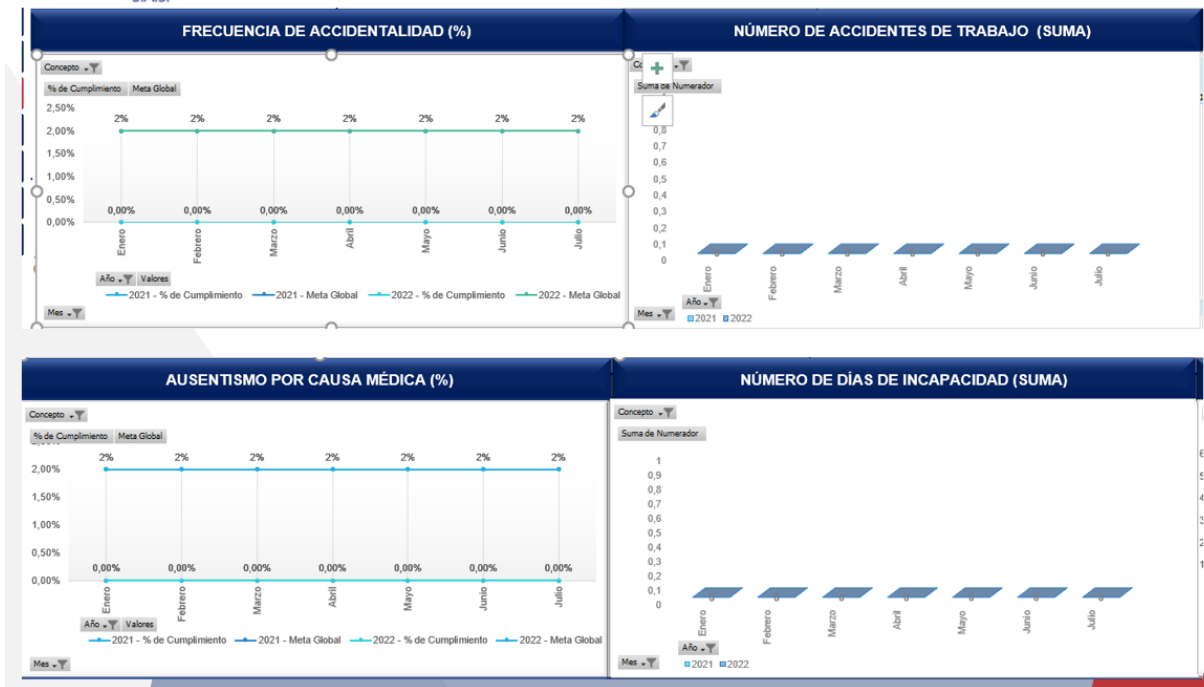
FRECUENCIA DE ACCIDENTALIDAD (%)

Concepto

% de Cumplimiento | Meta Global

2,50%
2,00%
1,50%
1,00%
0,50%
0,00%

2% 2% 2% 2% 2% 2% 2%

0,00% 0,00% 0,00% 0,00% 0,00% 0,00% 0,00%

Enero Febrero Marzo Abril Mayo Junio Julio

Año | Valores

2021 - % de Cumplimiento — 2021 - Meta Global — 2022 - % de Cumplimiento — 2022 - Meta Global

Mes

NÚMERO DE ACCIDENTES DE TRABAJO (SUMA)

Co

Suma de Numerador

0,8
0,7
0,6
0,5
0,4
0,3
0,2
0,1
0

Enero Febrero Marzo Abril Mayo Junio Julio

Año

Mes

2021 2022

AUSENTISMO POR CAUSA MÉDICA (%)

Concepto

% de Cumplimiento | Meta Global

2,00%
1,50%
1,00%
0,50%
0,00%

2% 2% 2% 2% 2% 2% 2%

0,00% 0,00% 0,00% 0,00% 0,00% 0,00% 0,00%

Enero Febrero Marzo Abril Mayo Junio Julio

Año | Valores

2021 - % de Cumplimiento — 2021 - Meta Global — 2022 - % de Cumplimiento — 2022 - Meta Global

Mes

NÚMERO DE DÍAS DE INCAPACIDAD (SUMA)

Concepto

Suma de Numerador

1
0,9
0,8
0,7
0,6
0,5
0,4
0,3
0,2
0,1
0

Enero Febrero Marzo Abril Mayo Junio Julio

Año

Mes

2021 2022